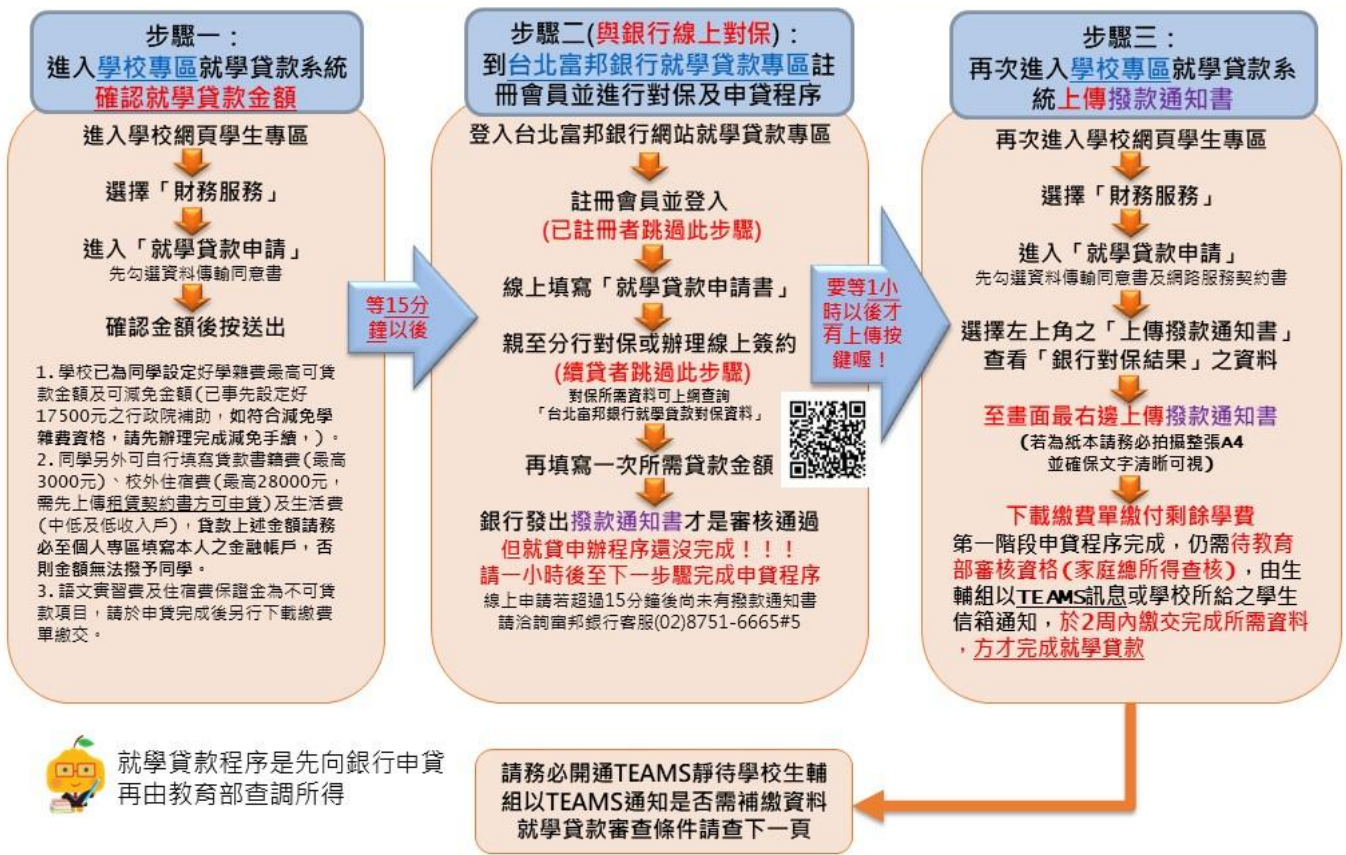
步驟一：
進入學校專區就學貸款系統
確認就學貸款金額

進入學校網頁學生專區

選擇「財務服務」

進入「就學貸款申請」
先勾選資料傳輸同意書

確認金額後按送出

1.學校已為同學設定好學雜費最高可貸款金額及可減免金額(已事先設定好17500元之行政院補助，如符合減免學雜費資格，請先辦理完成減免手續，)。
2.同學另外可自行填寫貸款書籍費(最高3000元)、校外住宿費(最高28000元，需先上傳租賃契約書方可申貸)及生活費(中低及低收入戶)，貸款上述金額請務必至個人專區填寫本人之金融帳戶，否則金額無法撥予同學。
3.語文實習費及住宿費保證金為不可貸款項目，請於申貸完成後另行下載繳費單繳交。

等15分鐘以後

步驟二(與銀行線上對保)：
到台北富邦銀行就學貸款專區註冊會員並進行對保及申貸程序

登入台北富邦銀行網站就學貸款專區

註冊會員並登入
(已註冊者跳過此步驟)

線上填寫「就學貸款申請書」

親至分行對保或辦理線上簽約
(續貸者跳過此步驟)
對保所需資料可上網查詢
「台北富邦銀行就學貸款對保資料」

再填寫一次所需貸款金額

銀行發出撥款通知書才是審核通過
但就貸申辦程序還沒完成！！！
請一小時後至下一步驟完成申貸程序
線上申請若超過15分鐘後尚未有撥款通知書
請洽詢富邦銀行客服(02)8751-6665#5

要等1小時以後才有上傳按鍵喔！

步驟三：
再次進入學校專區就學貸款系統上傳撥款通知書

再次進入學校網頁學生專區

選擇「財務服務」

進入「就學貸款申請」
先勾選資料傳輸同意書及網路服務契約書

選擇左上角之「上傳撥款通知書」
查看「銀行對保結果」之資料

至畫面最右邊上傳撥款通知書
(若為紙本請務必拍攝整張A4並確保文字清晰可視)

下載繳費單繳付剩餘學費
第一階段申貸程序完成，仍需待教育部審核資格(家庭總所得查核)，由生輔組以TEAMS訊息或學校所給之學生信箱通知，於2周內繳交完成所需資料，方才完成就學貸款

就學貸款程序是先向銀行申貸
再由教育部查調所得

請務必開通TEAMS靜待學校生輔組以TEAMS通知是否需補繳資料
就學貸款審查條件請查下一頁